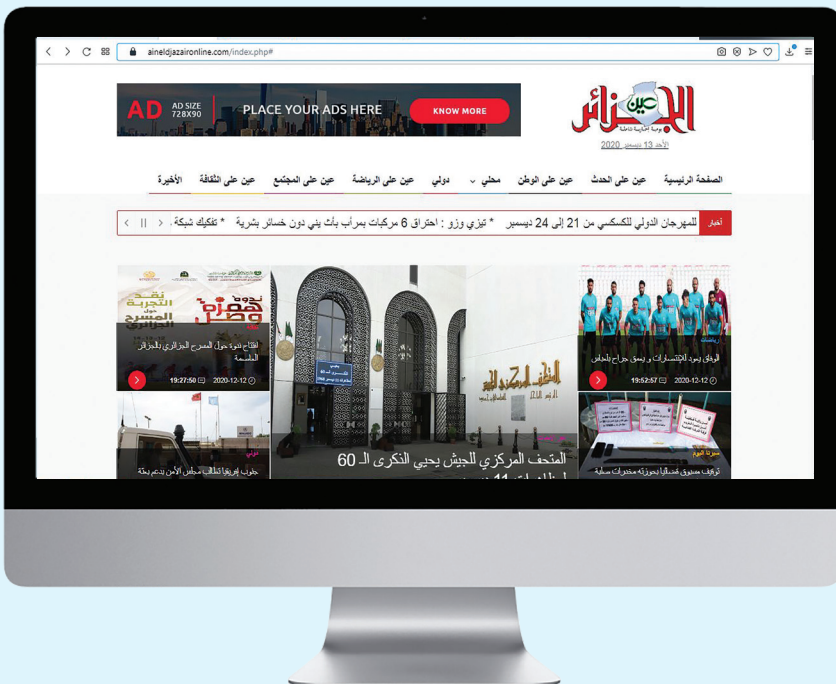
aineldjazaironline.com/index.php#

AD AD SIZE 728X90 PLACE YOUR ADS HERE KNOW MORE

عين الجزائر

الأحد 13 ديسمبر 2020

الصفحة الرئيسية عين على الحدث عين على الوطن محلي دولي عين على الرياضة عين على المجتمع عين على الثقافة الأخيرة

أخبار للمهرجان الدولي للكسكسي من 21 إلى 24 ديسمبر * تيزي وزو : احتراق 6 مركبات بمرأب بآث يني دون خسائر بشرية * تفكيك شبكة

ندوة حول واقع المسرح الجزائري

افتتاح ندوة حول المسرح الجزائري بالجزائر العاصمة

2020-12-12 19:27:50

المتحف المركزي للجيش

المتحف المركزي للجيش يحيي الذكرى الـ 60

رياضة

الوفاق يعود للانتصارات و يعمق جراح بلجاس

2020-12-12 19:52:57

دولي

جنوب أفريقيا تطالب مجلس الأمن بدعم بعثة

سوق اليوم

توقيف مسبوق قضائيا بحوزته مخدرات صلبة